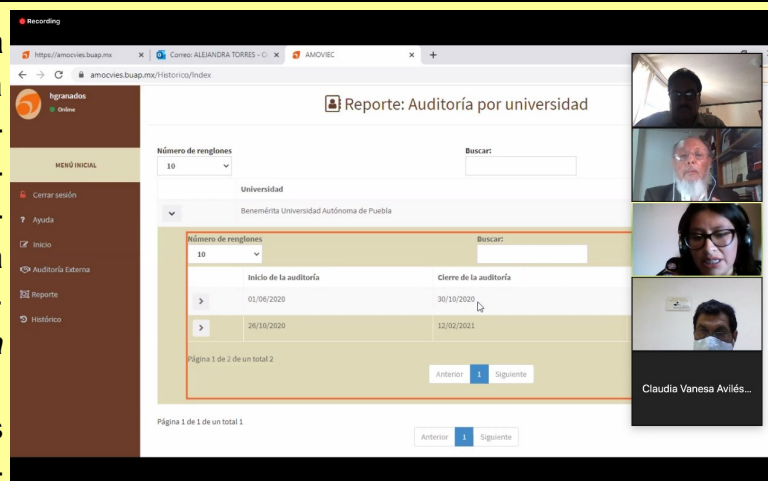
Recording

https://amocvies.buap.mx | Correo: ALEJANDRA TORRES - C | AMOVIEC

amocvies.buap.mx/Historico/Index

hgranados
Online

MENÚ INICIAL

Cerrar sesión
Ayuda
Inicio
Auditoría Externa
Reporte
Histórico

Reporte: Auditoría por universidad

Número de renglones
10

Buscar:

Universidad

Benemérita Universidad Autónoma de Puebla

Número de renglones
10

Buscar:

| Inicio de la auditoría | Cierre de la auditoría |
|---|---|
| 01/06/2020 | 30/10/2020 |
| 26/10/2020 | 12/02/2021 |

Página 1 de 2 de un total 2

Anterior 1 Siguiente

Página 1 de 1 de un total 1

Anterior 1 Siguiente

Claudia Vanesa Avilés...